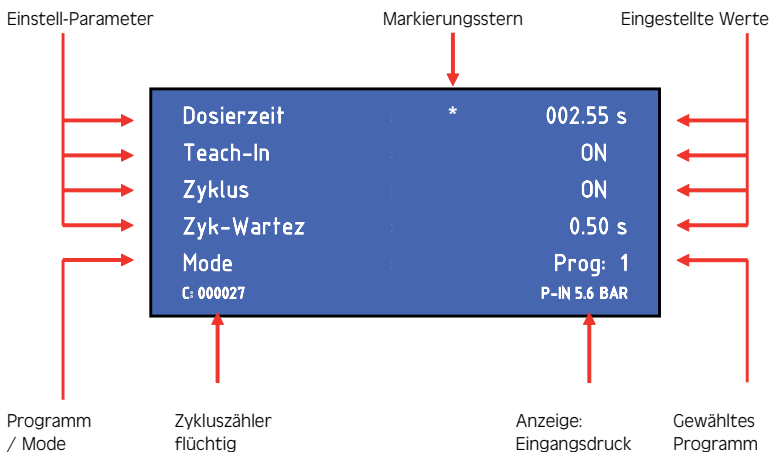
Einstell-Parameter

Markierungsstern

Eingestellte Werte

Dosierzeit : * 002.55 s
Teach-In : ON
Zyklus : ON
Zyk-Wartez : 0.50 s
Mode : Prog: 1
C: 000027 P-IN 5.6 BAR

Programm / Mode

Zykluszähler flüchtig

Anzeige: Eingangsdruck

Gewähltes Programm